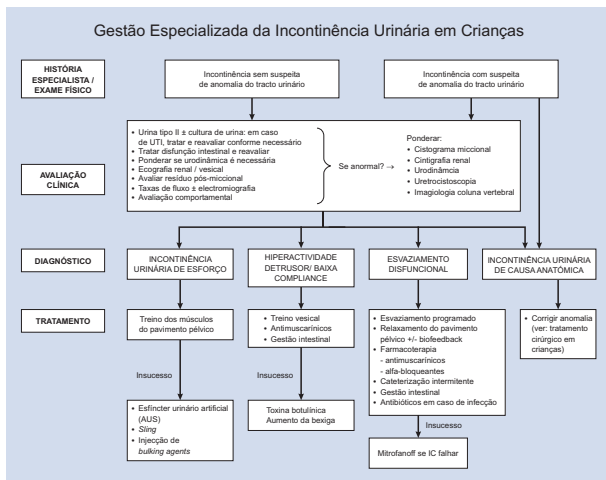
Gestão Especializada da Incontinência Urinária em Crianças

HISTÓRIA ESPECIALISTA / EXAME FÍSICO

Incontinência sem suspeita de anomalia do tracto urinário

Incontinência com suspeita de anomalia do tracto urinário

AVALIAÇÃO CLÍNICA

• Urina tipo II ± cultura de urina: em caso de UTI, tratar e reavaliar conforme necessário
• Tratar disfunção intestinal e reavaliar
• Ponderar se urodinâmica é necessária
• Ecografia renal / vesical
• Avaliar resíduo pós-miccional
• Taxas de fluxo ± electromiografia
• Avaliação comportamental

Se anormal? →

Ponderar:
• Cistograma miccional
• Cintigrafia renal
• Urodinâmica
• Uretrocistoscopia
• Imagiologia coluna vertebral

DIAGNÓSTICO

INCONTINÊNCIA URINÁRIA DE ESFORÇO

HIPERACTIVIDADE DETRUSOR/ BAIXA COMPLIANCE

ESVAZIAMENTO DISFUNCIONAL

INCONTINÊNCIA URINÁRIA DE CAUSA ANATÓMICA

TRATAMENTO

Treino dos músculos do pavimento pélvico

Insucesso

• Esfincter urinário artificial (AUS)
• Sling
• Injecção de bulking agents

• Treino vesical
• Antimuscarínicos
• Gestão intestinal

Insucesso

Toxina botulínica
Aumento da bexiga

• Esvaziamento programado
• Relaxamento do pavimento pélvico +/- biofeedback
• Farmacoterapia
- antimuscarínicos
- alfa-bloqueantes
• Cateterização intermitente
• Gestão intestinal
• Antibióticos em caso de infecção

Insucesso

Mitrofanoff se IC falhar

• Corrigir anomalia (ver: tratamento cirúrgico em crianças)